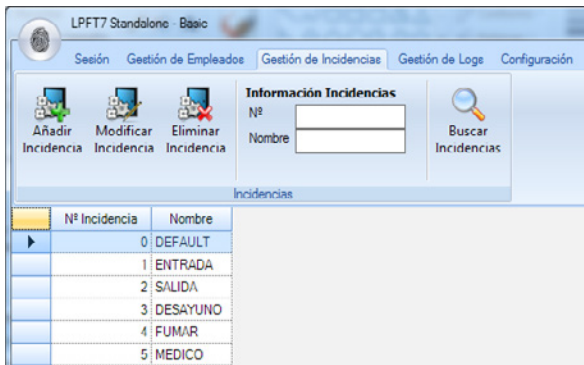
LPFT7 Standalone - Basic

Sesión Gestión de Empleados Gestión de Incidencias Gestión de Logs Configuración

Añadir Incidencia Modificar Incidencia Eliminar Incidencia

Información Incidencias
Nº
Nombre

Buscar Incidencias

Incidencias

| | Nº Incidencia | Nombre |
|---|---|---|
| ▶ | 0 | DEFAULT |
| | 1 | ENTRADA |
| | 2 | SALIDA |
| | 3 | DESAYUNO |
| | 4 | FUMAR |
| | 5 | MEDICO |